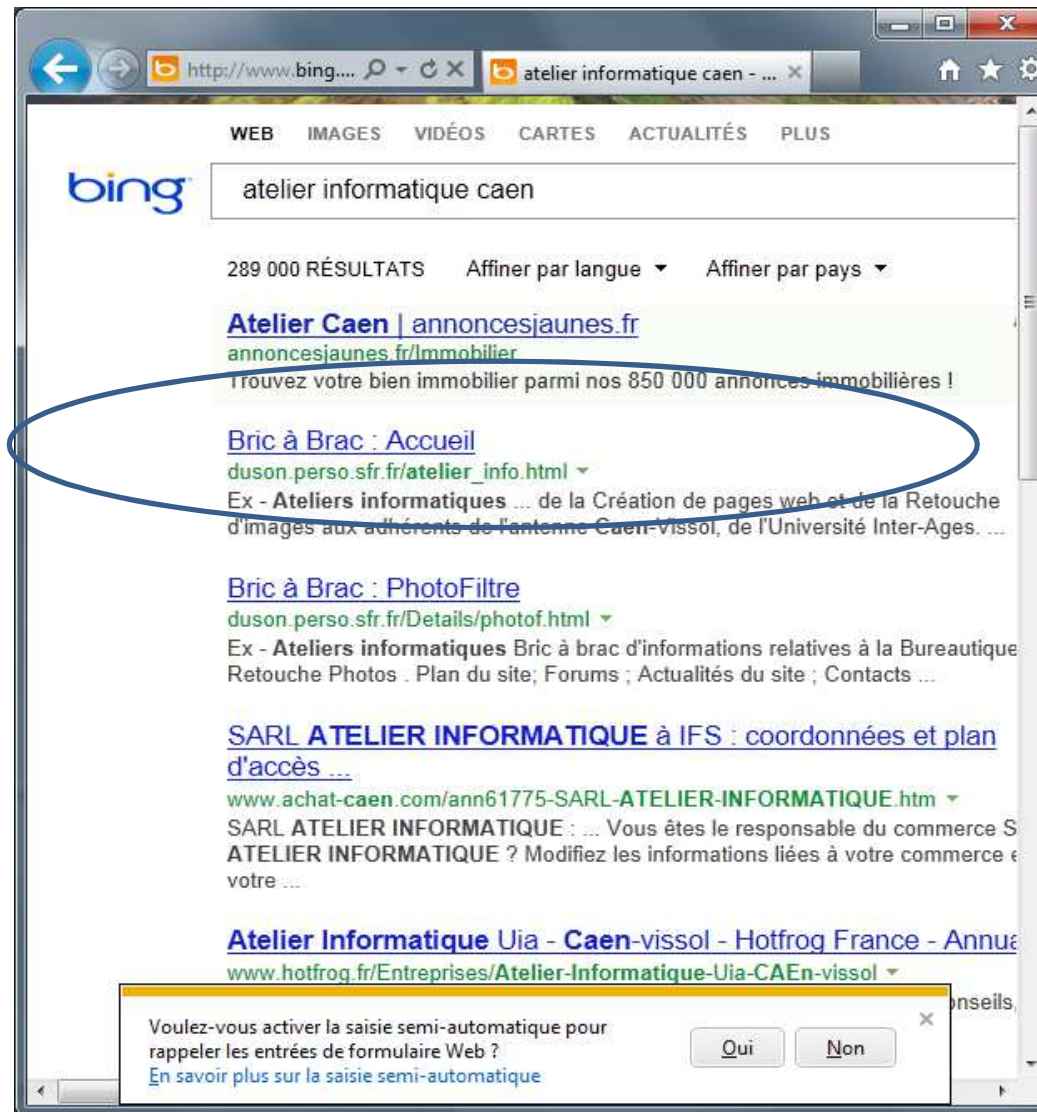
http://www.bing....

atelier informatique caen - ...

WEB IMAGES VIDÉOS CARTES ACTUALITÉS PLUS

bing

atelier informatique caen

289 000 RÉSULTATS Affiner par langue ▾ Affiner par pays ▾

Atelier Caen | annoncesjaunes.fr
annoncesjaunes.fr/Immobilier
Trouvez votre bien immobilier parmi nos 850 000 annonces immobilières !

Bric à Brac : Accueil
duson.perso.sfr.fr/atelier_info.html ▾
Ex - Ateliers informatiques ... de la Création de pages web et de la Retouche d'images aux adhérents de l'antenne Caen-Vissol, de l'Université Inter-Ages. ...

Bric à Brac : PhotoFiltre
duson.perso.sfr.fr/Details/photof.html ▾
Ex - Ateliers informatiques Bric à brac d'informations relatives à la Bureautique Retouche Photos . Plan du site; Forums ; Actualités du site ; Contacts ...

SARL ATELIER INFORMATIQUE à IFS : coordonnées et plan d'accès ...
www.achat-caen.com/ann61775-SARL-ATELIER-INFORMATIQUE.htm ▾
SARL ATELIER INFORMATIQUE : ... Vous êtes le responsable du commerce S ATELIER INFORMATIQUE ? Modifiez les informations liées à votre commerce e votre ...

Atelier Informatique Uia - Caen-vissol - Hotfrog France - Annua
www.hotfrog.fr/Entreprises/Atelier-Informatique-Uia-CAEn-vissol ▾
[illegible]nseils,

Voulez-vous activer la saisie semi-automatique pour rappeler les entrées de formulaire Web ?
En savoir plus sur la saisie semi-automatique

Oui Non